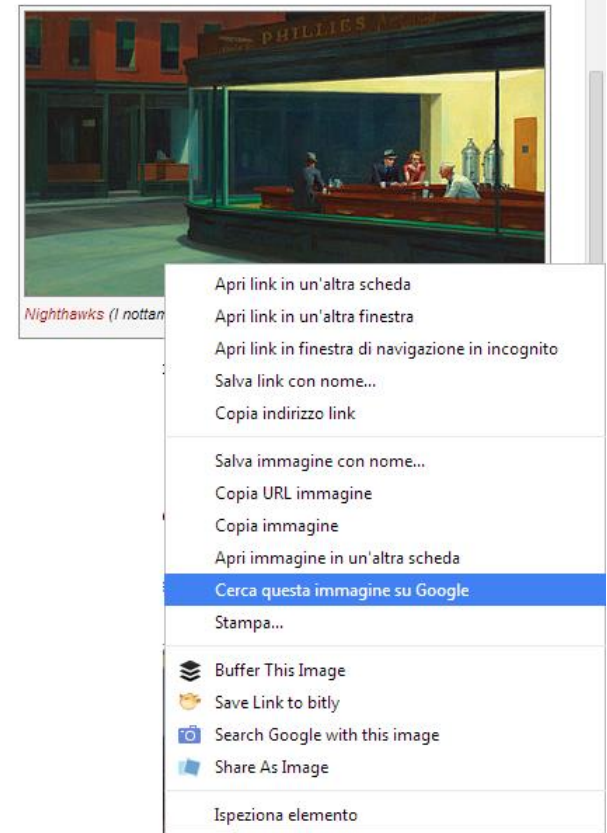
PHILLIES

Nighthawks (I nottam

Apri link in un'altra scheda
Apri link in un'altra finestra
Apri link in finestra di navigazione in incognito
Salva link con nome...
Copia indirizzo link

Salva immagine con nome...
Copia URL immagine
Copia immagine
Apri immagine in un'altra scheda
Cerca questa immagine su Google
Stampa...

Buffer This Image
Save Link to bitly
Search Google with this image
Share As Image

Ispeziona elemento